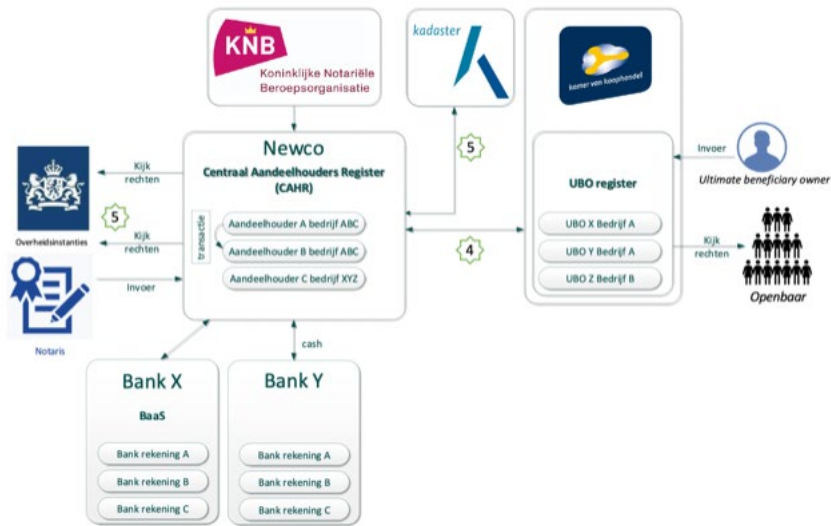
KNB
Koninklijke Notariële Beroepsorganisatie

kadaster

kamer van koophandel

Kijk rechten

Newco
Centraal Aandeelhouders Register (CAHR)

5

Invoer

Ultimate beneficiary owner

UBO register

Overheidsinstanties

5

Kijk rechten

transactie

Aandeelhouder A bedrijf ABC

Aandeelhouder B bedrijf ABC

Aandeelhouder C bedrijf XYZ

4

UBO X Bedrijf A

UBO Y Bedrijf A

UBO Z Bedrijf B

Kijk rechten

Openbaar

Invoer

Notaris

cash

Bank X
BaaS
Bank rekening A
Bank rekening B
Bank rekening C

Bank Y
Bank rekening A
Bank rekening B
Bank rekening C